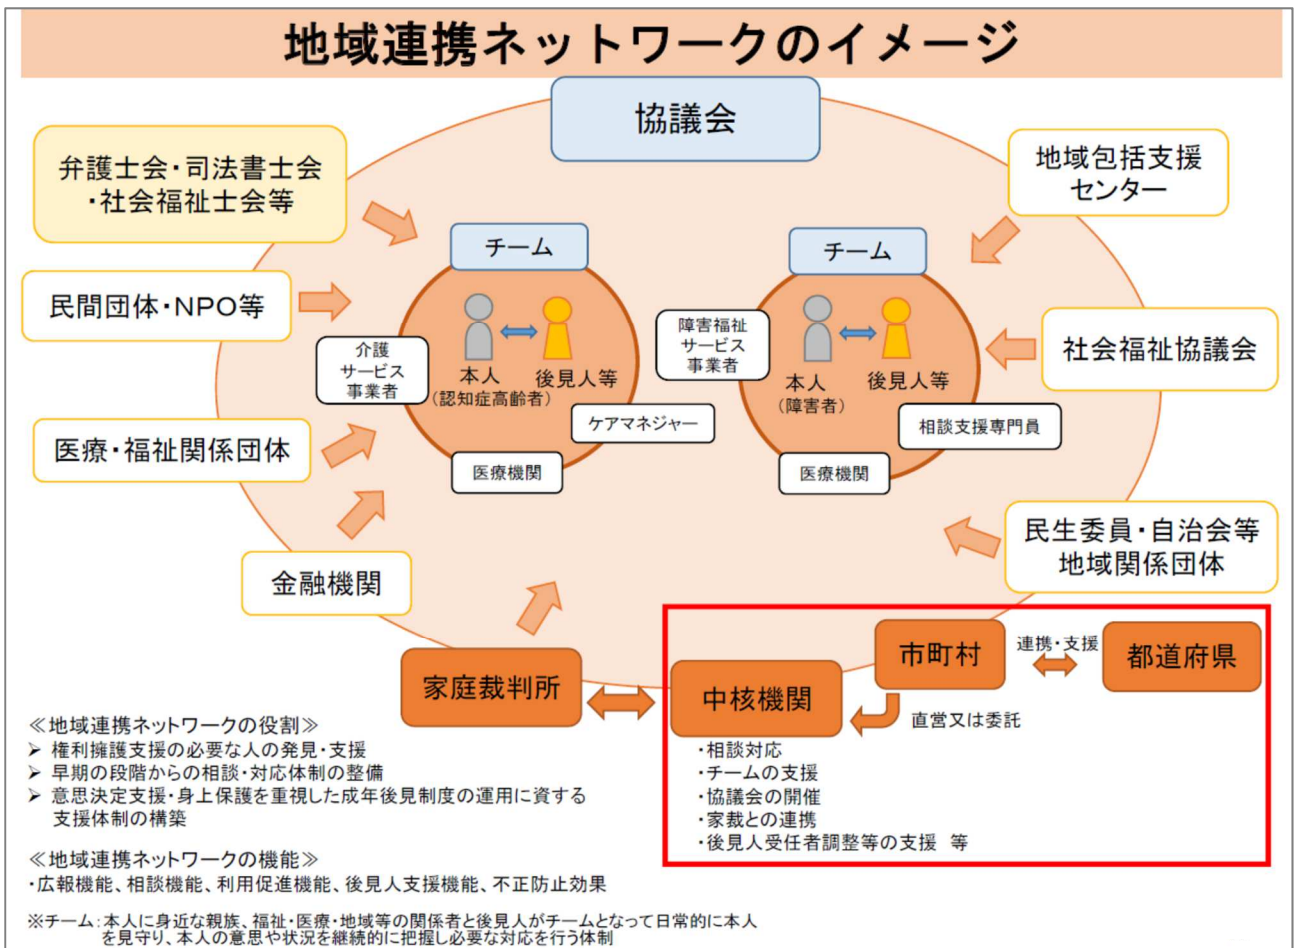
地域連携ネットワークのイメージ

協議会

弁護士会・司法書士会・社会福祉士会等

地域包括支援センター

民間団体・NPO等

チーム

チーム

介護サービス事業者

本人（認知症高齢者）

後見人等

ケアマネジャー

医療機関

障害福祉サービス事業者

本人（障害者）

後見人等

相談支援専門員

医療機関

社会福祉協議会

医療・福祉関係団体

民生委員・自治会等地域関係団体

金融機関

家庭裁判所

市町村

連携・支援

都道府県

中核機関

直営又は委託

・相談対応
・チームの支援
・協議会の開催
・家裁との連携
・後見人受任者調整等の支援　等

≪地域連携ネットワークの役割≫
➤ 権利擁護支援の必要な人の発見・支援
➤ 早期の段階からの相談・対応体制の整備
➤ 意思決定支援・身上保護を重視した成年後見制度の運用に資する支援体制の構築

≪地域連携ネットワークの機能≫
・広報機能、相談機能、利用促進機能、後見人支援機能、不正防止効果

※チーム：本人に身近な親族、福祉・医療・地域等の関係者と後見人がチームとなって日常的に本人を見守り、本人の意思や状況を継続的に把握し必要な対応を行う体制